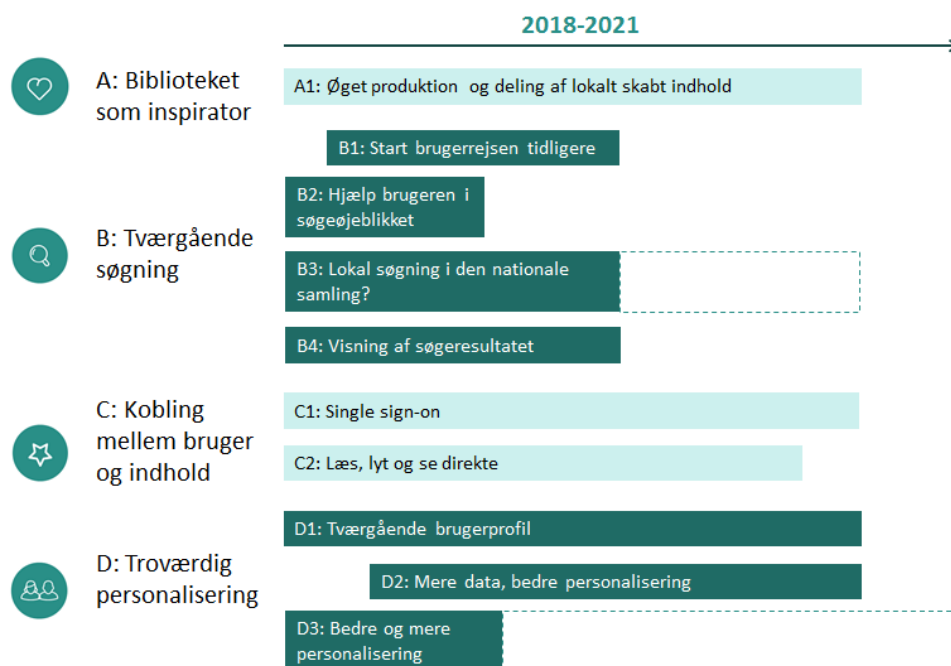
2018-2021

A: Biblioteket som inspirator

A1: Øget produktion og deling af lokalt skabt indhold

B1: Start brugerrejsen tidligere

B: Tværgående søgning

B2: Hjælp brugeren i søgeøjeblikket

B3: Lokal søgning i den nationale samling?

B4: Visning af søgeresultatet

C: Kobling mellem bruger og indhold

C1: Single sign-on

C2: Læs, lyt og se direkte

D: Troværdig personalisering

D1: Tværgående brugerprofil

D2: Mere data, bedre personalisering

D3: Bedre og mere personalisering